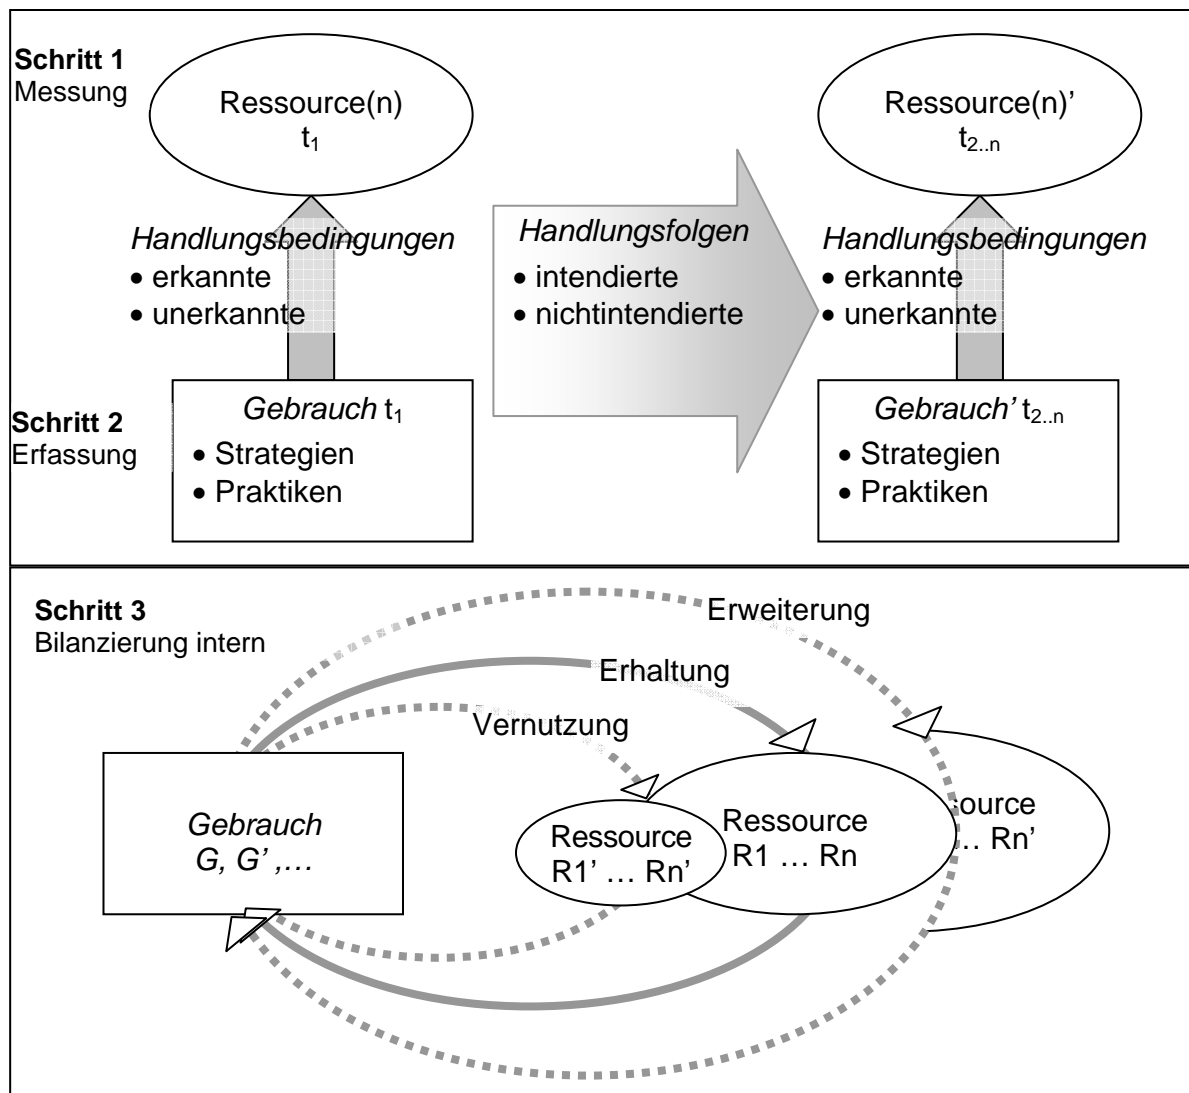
**Schritt 1**
Messung

Ressource(n)
$t_1$

Ressource(n)'
$t_{2..n}$

*Handlungsbedingungen*
• erkannte
• unerkannte

*Handlungsfolgen*
• intendierte
• nichtintendierte

*Handlungsbedingungen*
• erkannte
• unerkannte

**Schritt 2**
Erfassung

*Gebrauch* $t_1$
• Strategien
• Praktiken

*Gebrauch'* $t_{2..n}$
• Strategien
• Praktiken

**Schritt 3**
Bilanzierung intern

Erweiterung

Erhaltung

Vernutzung

*Gebrauch*
*G, G',…*

Ressource
R1' … Rn'

Ressource
R1 … Rn

ource
… Rn'